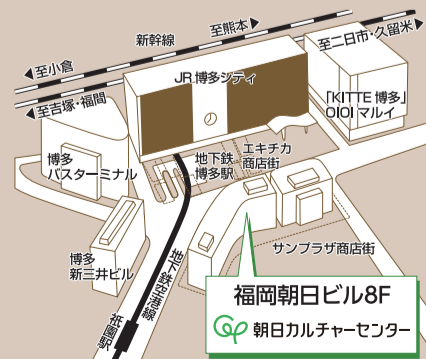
至熊本

新幹線

至二日市・久留米

至小倉

JR博多シティ

至吉塚・福岡

「KITTE博多」
OIOIマルイ

博多
バスターミナル

地下鉄
博多駅

エキチカ
商店街

博多
新三井ビル

地下鉄空港線

サンプラザ商店街

祇園駅

福岡朝日ビル8F

朝日カルチャーセンター